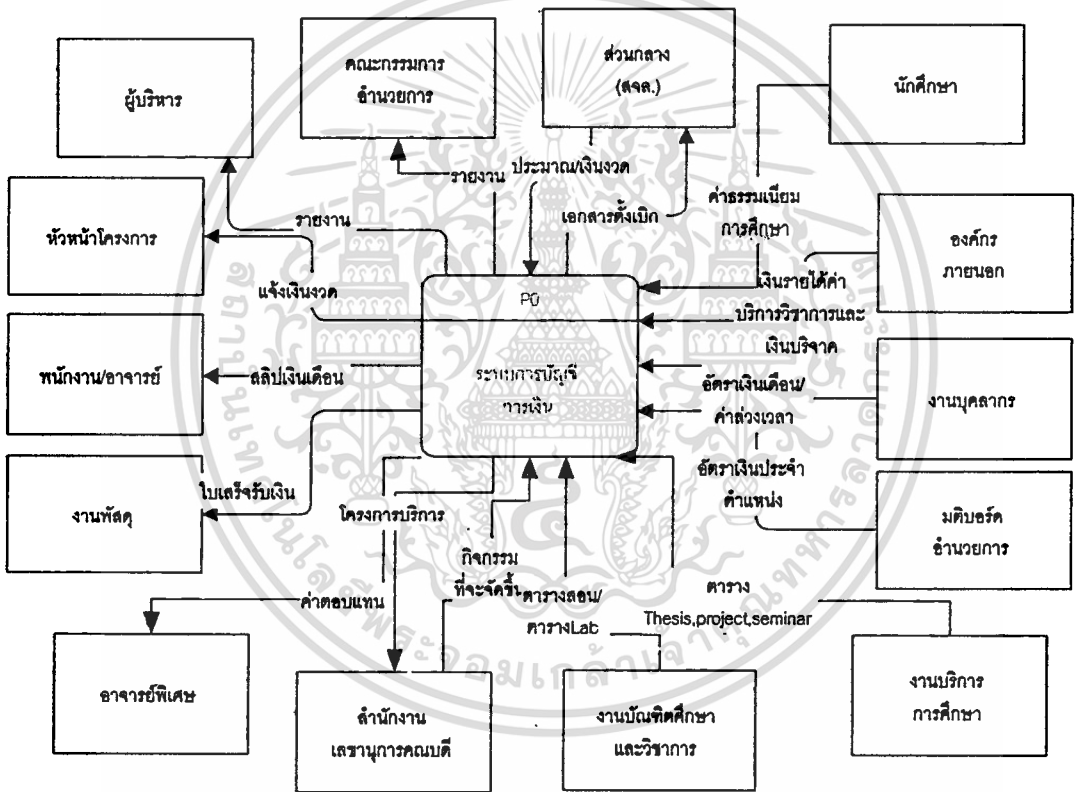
ผู้บริหาร

คณะกรรมการ
อำนวยการ

ส่วนกลาง
(สจล.)

นักศึกษา

รายงาน

ประมาณ/เงินงวด

หัวหน้าโครงการ

รายงาน

เอกสารตั้งเบิก

ค่าธรรมเนียม
การศึกษา

องค์กร
ภายนอก

แจ้งเงินงวด

P0

เงินรายได้ค่า
บริการวิชาการและ
เงินบริจาค

พนักงาน/อาจารย์

สลิปเงินเดือน

ระบบการบัญชี
การเงิน

อัตราเงินเดือน/
ค่าล่วงเวลา

งานบุคลากร

อัตราเงินประจำ
ตำแหน่ง

งานพัสดุ

ใบเสร็จรับเงิน

โครงการบริการ

มติบอร์ด
อำนวยการ

กิจกรรม
ที่จะจัดขึ้น

ตารางสอน/
ตารางLab

ตาราง
Thesis,project,seminar

ค่าตอบแทน

อาจารย์พิเศษ

สำนักงาน
เลขานุการคณบดี

งานบัณฑิตศึกษา
และวิชาการ

งานบริการ
การศึกษา